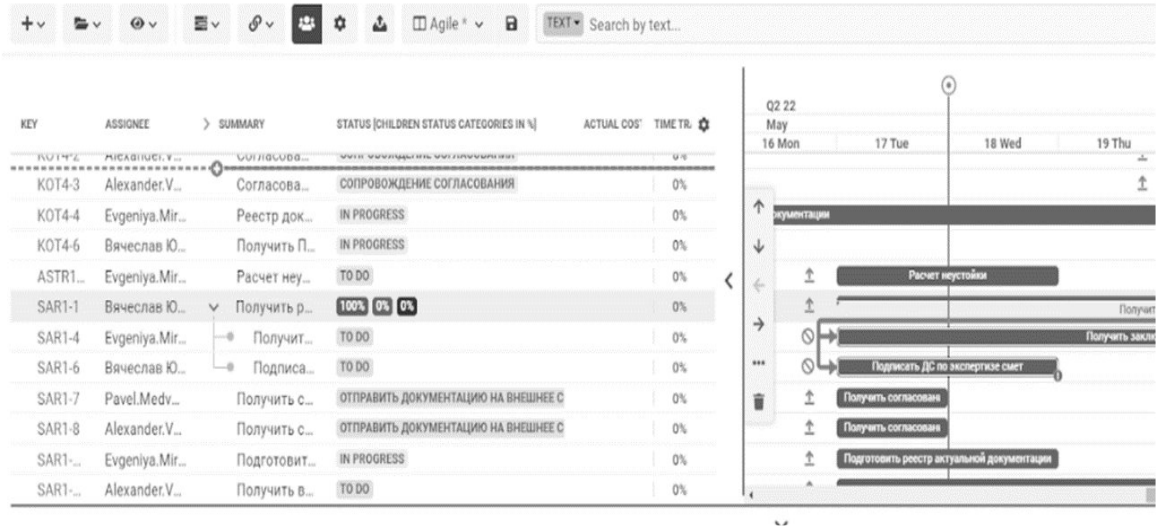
Agile * TEXT Search by text...

| KEY | ASSIGNEE | SUMMARY | STATUS [CHILDREN STATUS CATEGORIES IN %] | ACTUAL COST | TIME TR. |
|---|---|---|---|---|---|
| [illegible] | Alexander.V... | Согласова... | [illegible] | | 0% |
| KOT4-3 | Alexander.V... | Согласова... | СОПРОВОЖДЕНИЕ СОГЛАСОВАНИЯ | | 0% |
| KOT4-4 | Evgeniya.Mir... | Реестр док... | IN PROGRESS | | 0% |
| KOT4-6 | Вячеслав Ю... | Получить П... | IN PROGRESS | | 0% |
| ASTR1... | Evgeniya.Mir... | Расчет неу... | TO DO | | 0% |
| SAR1-1 | Вячеслав Ю... | Получить р... | 100% 0% 0% | | 0% |
| SAR1-4 | Evgeniya.Mir... | Получит... | TO DO | | 0% |
| SAR1-6 | Вячеслав Ю... | Подписа... | TO DO | | 0% |
| SAR1-7 | Pavel.Medv... | Получить с... | ОТПРАВИТЬ ДОКУМЕНТАЦИЮ НА ВНЕШНЕЕ С | | 0% |
| SAR1-8 | Alexander.V... | Получить с... | ОТПРАВИТЬ ДОКУМЕНТАЦИЮ НА ВНЕШНЕЕ С | | 0% |
| SAR1-... | Evgeniya.Mir... | Подготовит... | IN PROGRESS | | 0% |
| SAR1-... | Alexander.V... | Получить в... | TO DO | | 0% |

Q2 22
May
16 Mon
17 Tue
18 Wed
19 Thu

окументации
Расчет неустойки
Получит
Получить закл
Подписать ДС по экспертизе смет
Получить согласован
Получить согласован
Подготовить реестр актуальной документации